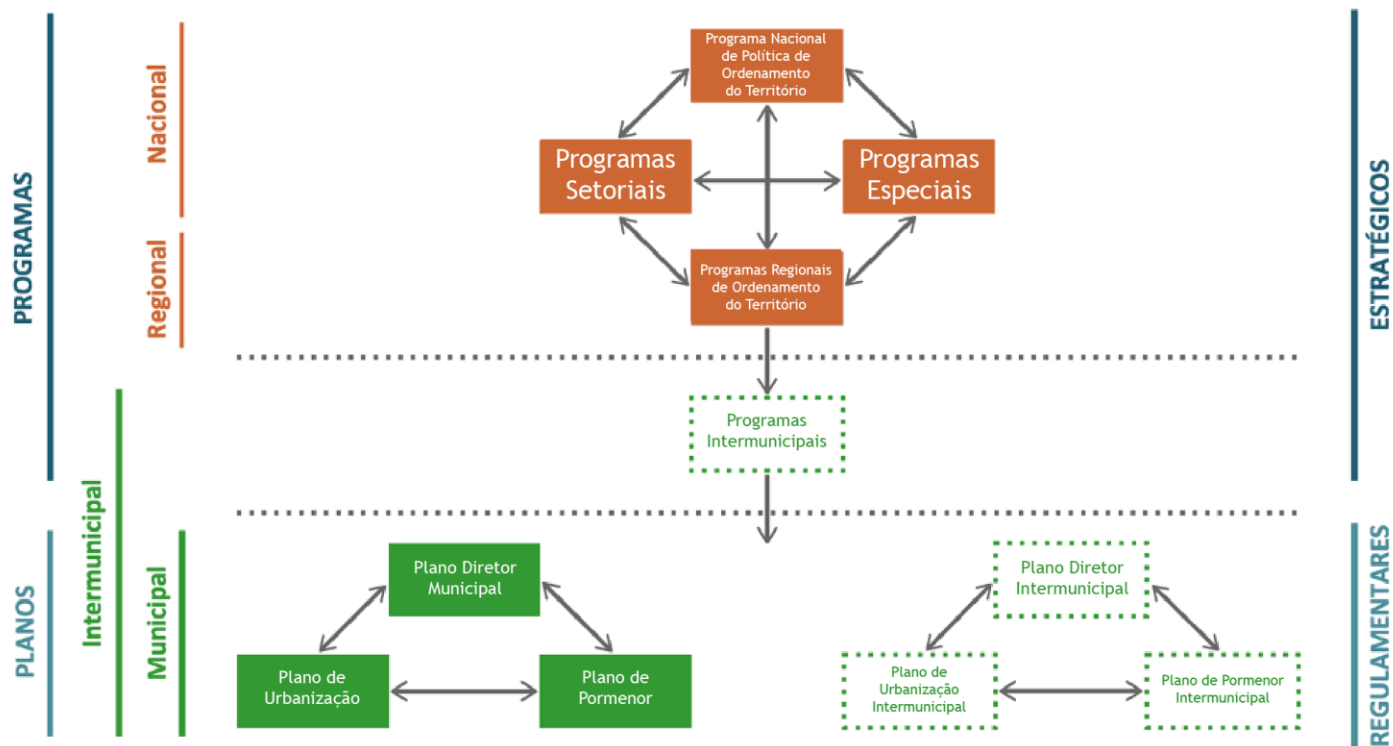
PROGRAMAS

Nacional

Regional

Programa Nacional de Política de Ordenamento do Território

Programas Setoriais

Programas Especiais

Programas Regionais de Ordenamento do Território

ESTRATÉGICOS

Intermunicipal

Programas Intermunicipais

PLANOS

Municipal

Plano Diretor Municipal

Plano de Urbanização

Plano de Pormenor

Plano Diretor Intermunicipal

Plano de Urbanização Intermunicipal

Plano de Pormenor Intermunicipal

REGULAMENTARES